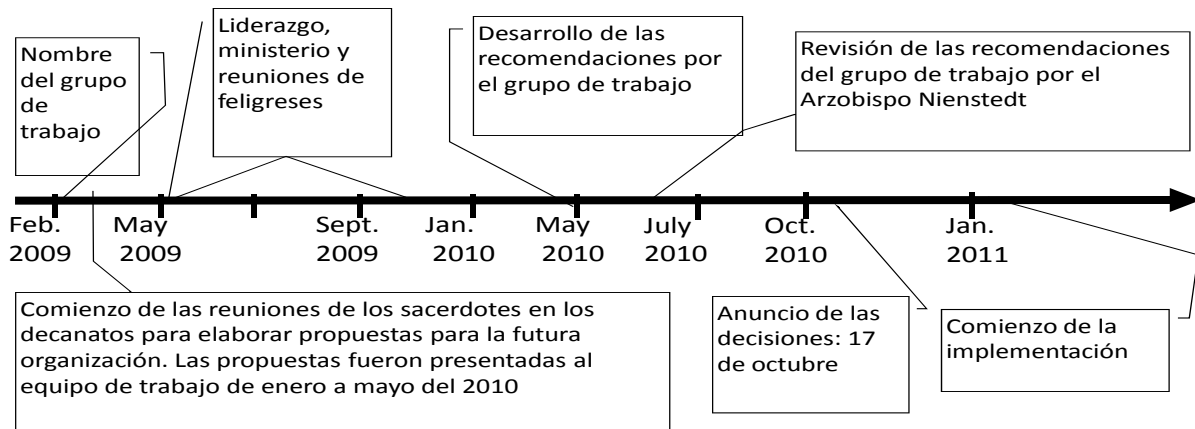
Nombre del grupo de trabajo

Liderazgo, ministerio y reuniones de feligreses

Desarrollo de las recomendaciones por el grupo de trabajo

Revisión de las recomendaciones del grupo de trabajo por el Arzobispo Nienstedt

Feb. 2009

May 2009

Sept. 2009

Jan. 2010

May 2010

July 2010

Oct. 2010

Jan. 2011

Comienzo de las reuniones de los sacerdotes en los decanatos para elaborar propuestas para la futura organización. Las propuestas fueron presentadas al equipo de trabajo de enero a mayo del 2010

Anuncio de las decisiones: 17 de octubre

Comienzo de la implementación